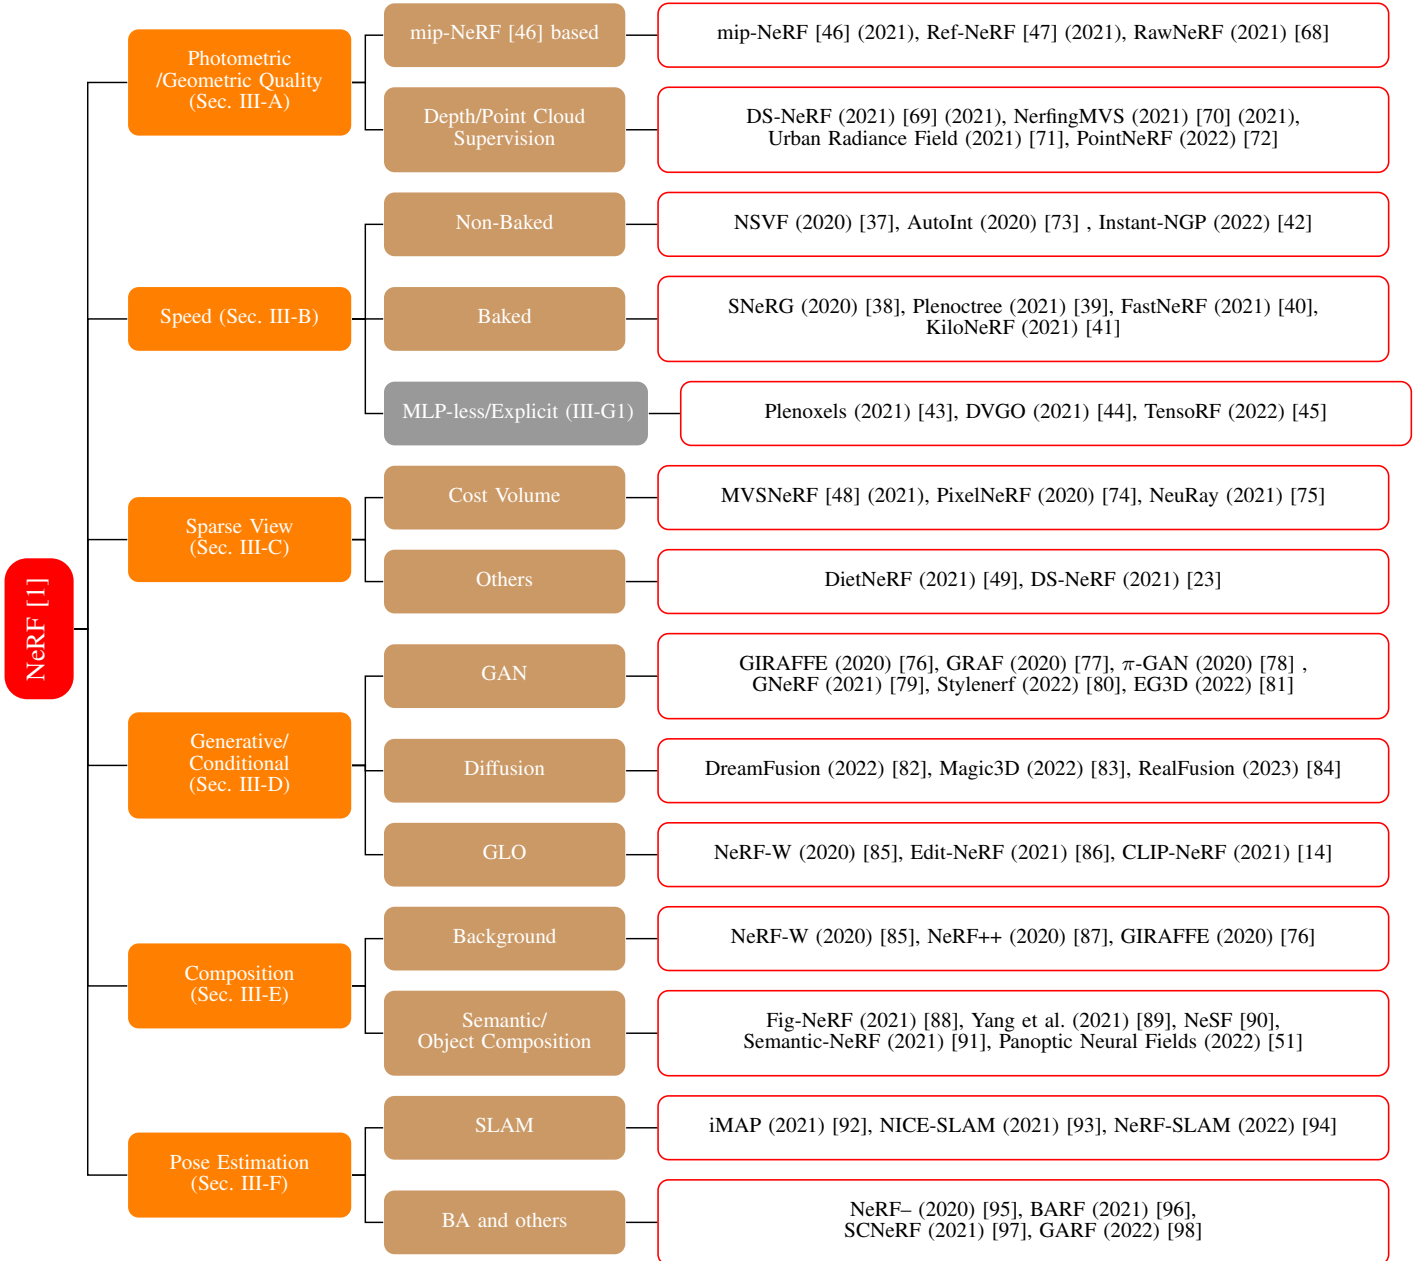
NeRF [1]

Photometric /Geometric Quality (Sec. III-A)

mip-NeRF [46] based

mip-NeRF [46] (2021), Ref-NeRF [47] (2021), RawNeRF (2021) [68]

Depth/Point Cloud Supervision

DS-NeRF (2021) [69] (2021), NerfingMVS (2021) [70] (2021), Urban Radiance Field (2021) [71], PointNeRF (2022) [72]

Speed (Sec. III-B)

Non-Baked

NSVF (2020) [37], AutoInt (2020) [73] , Instant-NGP (2022) [42]

Baked

SNeRG (2020) [38], Plenoctree (2021) [39], FastNeRF (2021) [40], KiloNeRF (2021) [41]

MLP-less/Explicit (III-G1)

Plenoxels (2021) [43], DVGO (2021) [44], TensoRF (2022) [45]

Sparse View (Sec. III-C)

Cost Volume

MVSNeRF [48] (2021), PixelNeRF (2020) [74], NeuRay (2021) [75]

Others

DietNeRF (2021) [49], DS-NeRF (2021) [23]

Generative/ Conditional (Sec. III-D)

GAN

GIRAFFE (2020) [76], GRAF (2020) [77], $\pi$-GAN (2020) [78] , GNeRF (2021) [79], Stylenerf (2022) [80], EG3D (2022) [81]

Diffusion

DreamFusion (2022) [82], Magic3D (2022) [83], RealFusion (2023) [84]

GLO

NeRF-W (2020) [85], Edit-NeRF (2021) [86], CLIP-NeRF (2021) [14]

Composition (Sec. III-E)

Background

NeRF-W (2020) [85], NeRF++ (2020) [87], GIRAFFE (2020) [76]

Semantic/ Object Composition

Fig-NeRF (2021) [88], Yang et al. (2021) [89], NeSF [90], Semantic-NeRF (2021) [91], Panoptic Neural Fields (2022) [51]

Pose Estimation (Sec. III-F)

SLAM

iMAP (2021) [92], NICE-SLAM (2021) [93], NeRF-SLAM (2022) [94]

BA and others

NeRF– (2020) [95], BARF (2021) [96], SCNeRF (2021) [97], GARF (2022) [98]